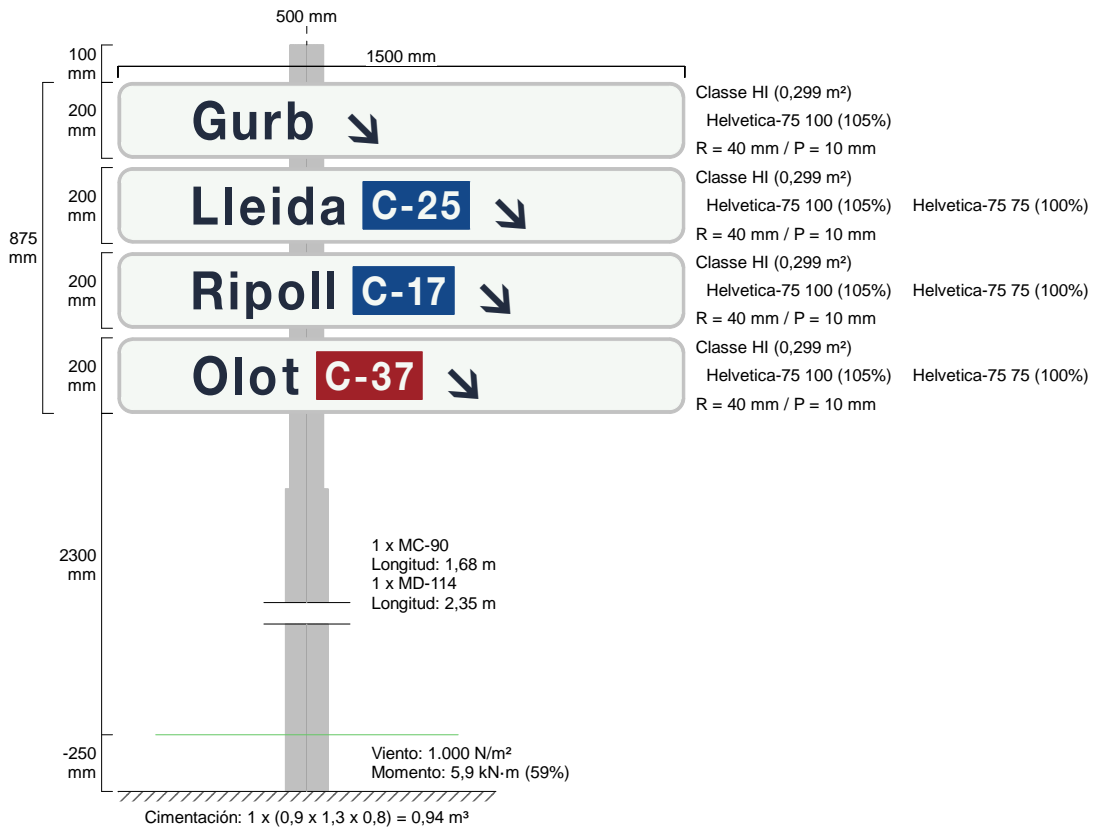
500 mm

100 mm

1500 mm

200 mm

Gurb

Classe HI (0,299 m²)
Helvetica-75 100 (105%)
R = 40 mm / P = 10 mm

875 mm

200 mm

Lleida C-25

Classe HI (0,299 m²)
Helvetica-75 100 (105%) Helvetica-75 75 (100%)
R = 40 mm / P = 10 mm

200 mm

Ripoll C-17

Classe HI (0,299 m²)
Helvetica-75 100 (105%) Helvetica-75 75 (100%)
R = 40 mm / P = 10 mm

200 mm

Olot C-37

Classe HI (0,299 m²)
Helvetica-75 100 (105%) Helvetica-75 75 (100%)
R = 40 mm / P = 10 mm

2300 mm

1 x MC-90
Longitud: 1,68 m
1 x MD-114
Longitud: 2,35 m

-250 mm

Viento: 1.000 N/m²
Momento: 5,9 kN·m (59%)

Cimentación: 1 x (0,9 x 1,3 x 0,8) = 0,94 m³